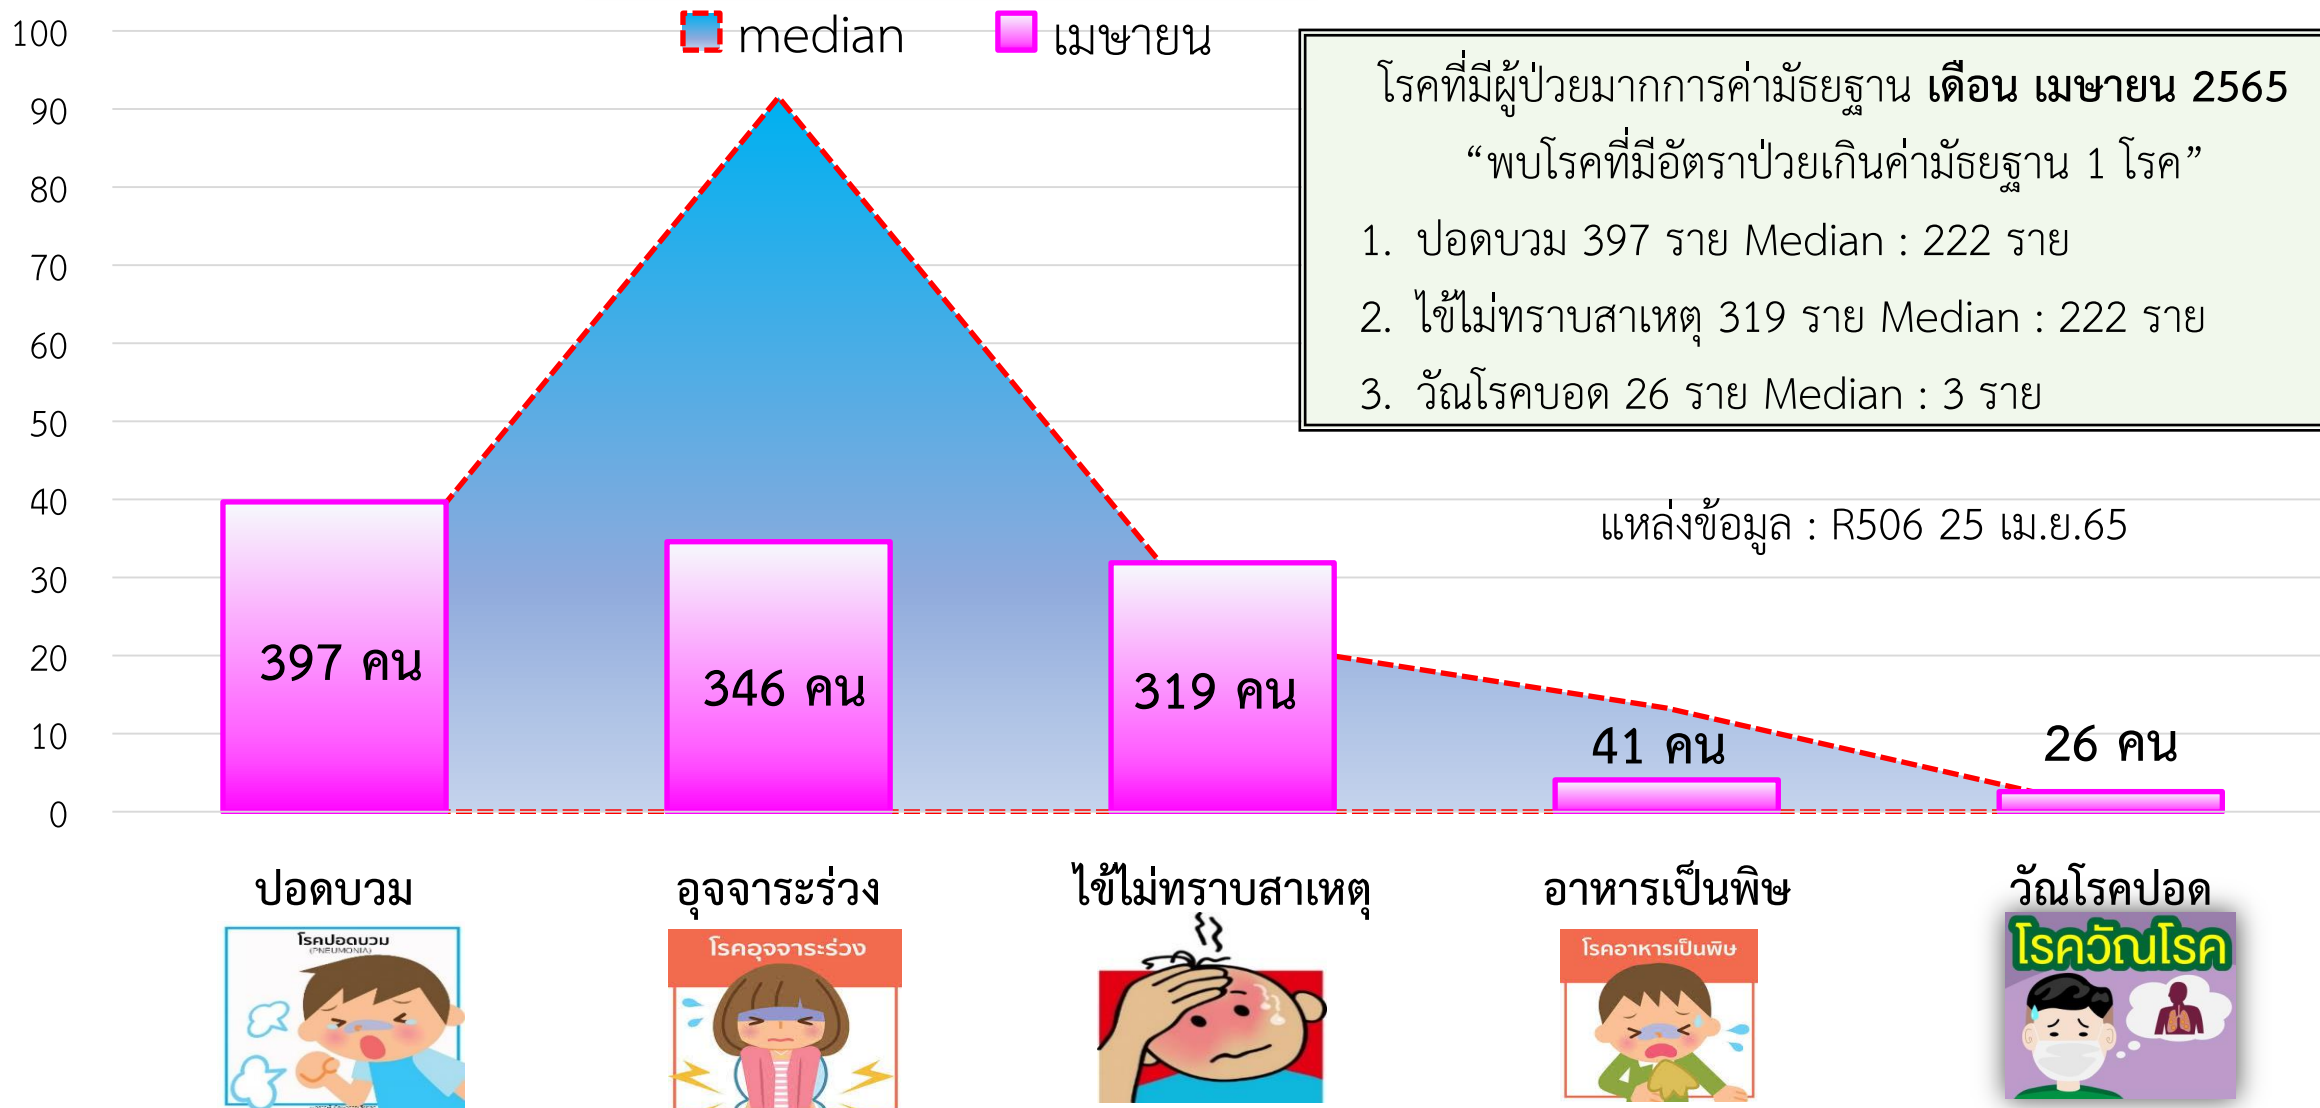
100
90
80
70
60
50
40
30
20
10
0

median เมษายน

โรคที่มีผู้ป่วยมากการค่ามัธยฐาน **เดือน เมษายน 2565**
“พบโรคที่มีอัตราป่วยเกินค่ามัธยฐาน 1 โรค”
1. ปอดบวม 397 ราย Median : 222 ราย
2. ไข้ไม่ทราบสาเหตุ 319 ราย Median : 222 ราย
3. วัณโรคปอด 26 ราย Median : 3 ราย

แหล่งข้อมูล : R506 25 เม.ย.65

397 คน
346 คน
319 คน
41 คน
26 คน

ปอดบวม
อุจจาระร่วง
ไข้ไม่ทราบสาเหตุ
อาหารเป็นพิษ
วัณโรคปอด

โรคปอดบวม
(PNEUMONIA)
โรคอุจจาระร่วง
โรคอาหารเป็นพิษ
โรควัณโรค